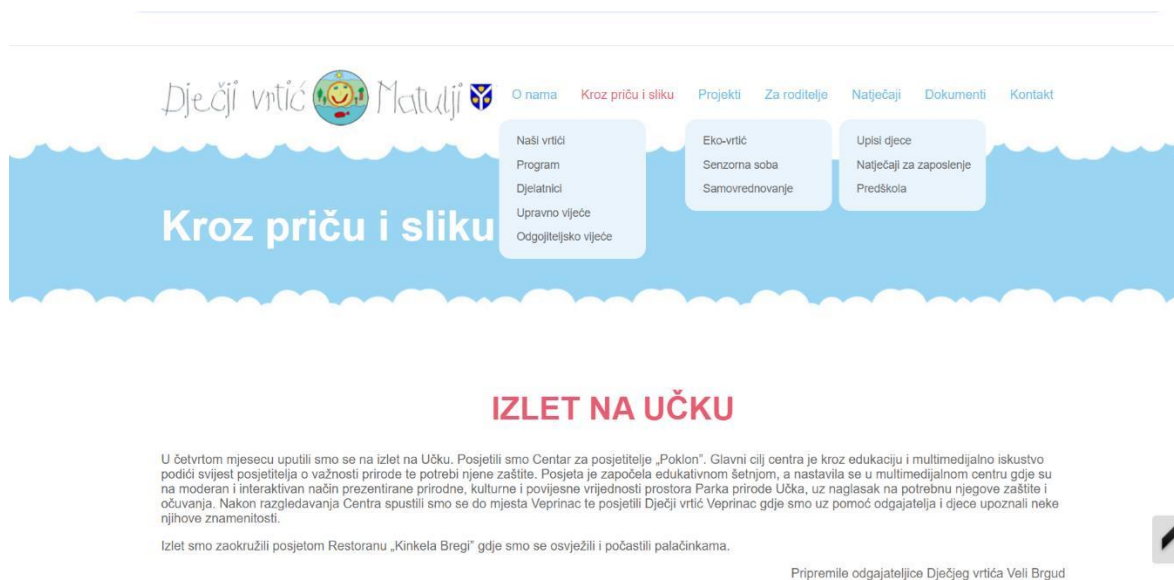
Dječji vrtić Matulji

O nama Kroz priču i sliku Projekti Za roditelje Natječaji Dokumenti Kontakt

Naši vrtići
Program
Djelatnici
Upravno vijeće
Odgojiteljsko vijeće

Eko-vrtić
Senzorna soba
Samovrednovanje

Upisi djece
Natječaji za zaposlenje
Predškola

Kroz priču i sliku

IZLET NA UČKU

U četvrtom mjesecu uputili smo se na izlet na Učku. Posjetili smo Centar za posjetitelje „Poklon". Glavni cilj centra je kroz edukaciju i multimedijalno iskustvo podići svijest posjetitelja o važnosti prirode te potrebi njene zaštite. Posjeta je započela edukativnom šetnjom, a nastavila se u multimedijalnom centru gdje su na moderan i interaktivan način prezentirane prirodne, kulturne i povijesne vrijednosti prostora Parka prirode Učka, uz naglasak na potrebnu njegove zaštite i očuvanja. Nakon razgledavanja Centra spustili smo se do mjesta Veprinac te posjetili Dječji vrtić Veprinac gdje smo uz pomoć odgajatelja i djece upoznali neke njihove znamenitosti.

Izlet smo zaokružili posjetom Restoranu „Kinkela Bregi" gdje smo se osvježili i počastili palačinkama.

Pripremile odgajateljice Dječjeg vrtića Veli Brgud